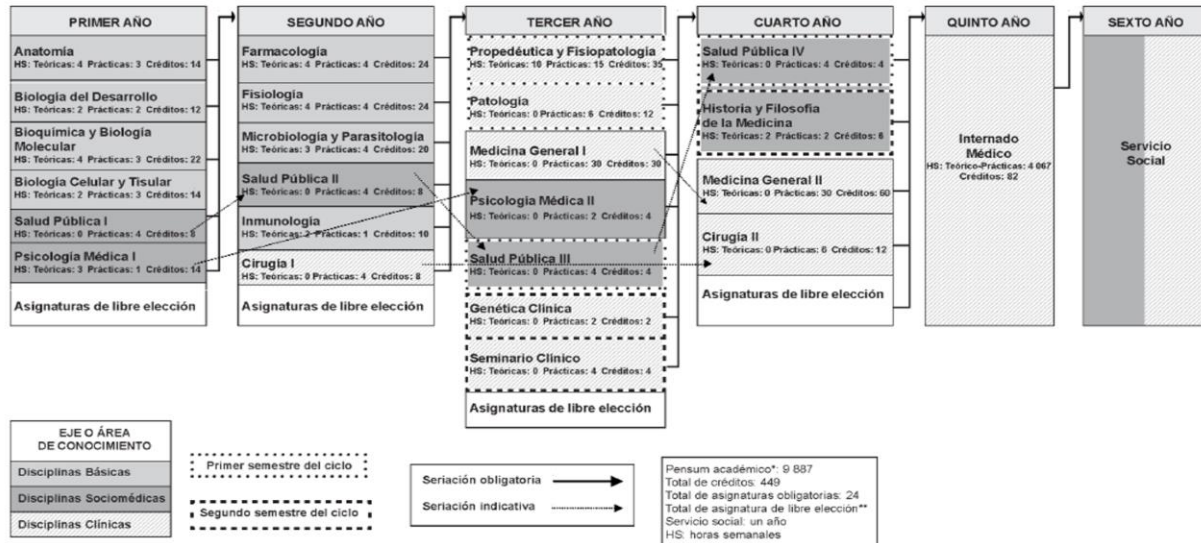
PRIMER AÑO

Anatomía
HS: Teóricas: 4 Prácticas: 3 Créditos: 14

Biología del Desarrollo
HS: Teóricas: 2 Prácticas: 2 Créditos: 12

Bioquímica y Biología Molecular
HS: Teóricas: 4 Prácticas: 3 Créditos: 22

Biología Celular y Tisular
HS: Teóricas: 2 Prácticas: 3 Créditos: 14

Salud Pública I
HS: Teóricas: 0 Prácticas: 4 Créditos: 8

Psicología Médica I
HS: Teóricas: 3 Prácticas: 1 Créditos: 14

Asignaturas de libre elección

SEGUNDO AÑO

Farmacología
HS: Teóricas: 4 Prácticas: 4 Créditos: 24

Fisiología
HS: Teóricas: 4 Prácticas: 4 Créditos: 24

Microbiología y Parasitología
HS: Teóricas: 3 Prácticas: 4 Créditos: 20

Salud Pública II
HS: Teóricas: 0 Prácticas: 4 Créditos: 8

Inmunología
HS: Teóricas: 2 Prácticas: 1 Créditos: 10

Cirugía I
HS: Teóricas: 0 Prácticas: 4 Créditos: 8

Asignaturas de libre elección

TERCER AÑO

Propedéutica y Fisiopatología
HS: Teóricas: 10 Prácticas: 15 Créditos: 35

Patología
HS: Teóricas: 0 Prácticas: 6 Créditos: 12

Medicina General I
HS: Teóricas: 0 Prácticas: 30 Créditos: 30

Psicología Médica II
HS: Teóricas: 0 Prácticas: 2 Créditos: 4

Salud Pública III
HS: Teóricas: 0 Prácticas: 4 Créditos: 4

Genética Clínica
HS: Teóricas: 0 Prácticas: 2 Créditos: 2

Seminario Clínico
HS: Teóricas: 0 Prácticas: 4 Créditos: 4

Asignaturas de libre elección

CUARTO AÑO

Salud Pública IV
HS: Teóricas: 0 Prácticas: 4 Créditos: 4

Historia y Filosofía de la Medicina
HS: Teóricas: 2 Prácticas: 2 Créditos: 6

Medicina General II
HS: Teóricas: 0 Prácticas: 30 Créditos: 60

Cirugía II
HS: Teóricas: 0 Prácticas: 6 Créditos: 12

Asignaturas de libre elección

QUINTO AÑO

Internado Médico
HS: Teórico-Prácticas: 4 067
Créditos: 82

SEXTO AÑO

Servicio Social

EJE O ÁREA DE CONOCIMIENTO
Disciplinas Básicas
Disciplinas Sociomédicas
Disciplinas Clínicas

Primer semestre del ciclo
Segundo semestre del ciclo

Seriación obligatoria
Seriación indicativa

Pensum académico*: 9 887
Total de créditos: 449
Total de asignaturas obligatorias: 24
Total de asignatura de libre elección**
Servicio social: un año
HS: horas semanales